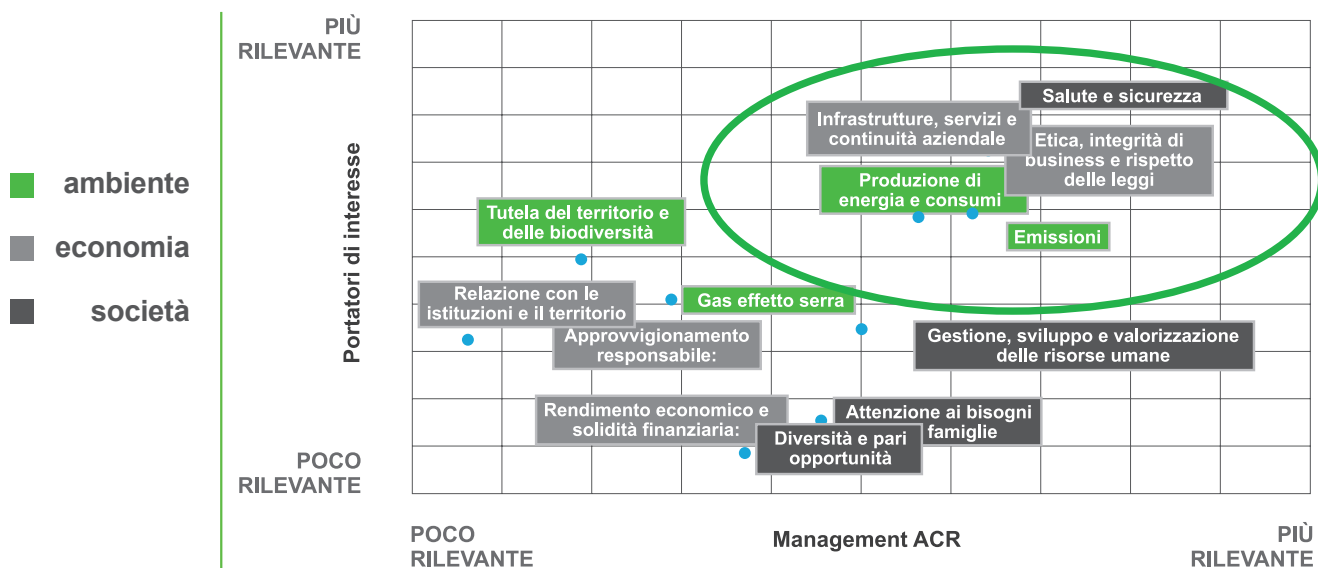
ambiente

economia

società

PIÙ RILEVANTE

Portatori di interesse

POCO RILEVANTE

Salute e sicurezza

Infrastrutture, servizi e continuità aziendale

Etica, integrità di business e rispetto delle leggi

Produzione di energia e consumi

Emissioni

Tutela del territorio e delle biodiversità

Relazione con le istituzioni e il territorio

Gas effetto serra

Approvvigionamento responsabile:

Gestione, sviluppo e valorizzazione delle risorse umane

Rendimento economico e solidità finanziaria:

Attenzione ai bisogni famiglie

Diversità e pari opportunità

POCO RILEVANTE

Management ACR

PIÙ RILEVANTE